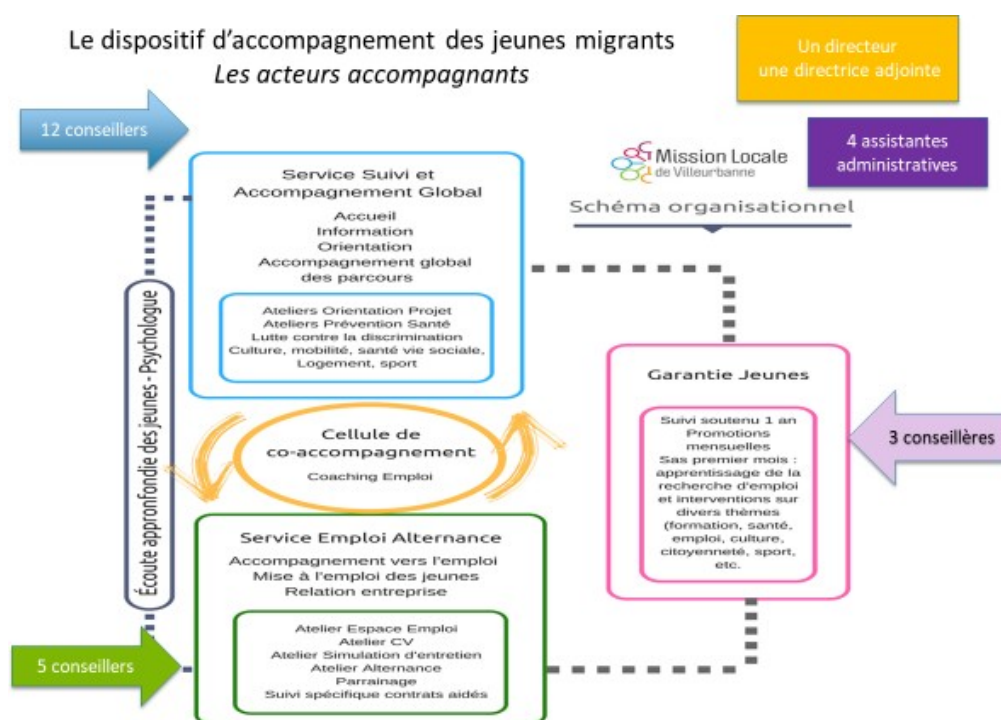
Le dispositif d'accompagnement des jeunes migrants
*Les acteurs accompagnants*

Un directeur
une directrice adjointe

12 conseillers

4 assistantes administratives

Mission Locale
de Villeurbanne

Schéma organisationnel

Service Suivi et Accompagnement Global
Accueil
Information
Orientation
Accompagnement global des parcours

Ateliers Orientation Projet
Ateliers Prévention Santé
Lutte contre la discrimination
Culture, mobilité, santé vie sociale,
Logement, sport

Écoute approfondie des jeunes - Psychologue

Garantie Jeunes

Suivi soutenu 1 an
Promotions mensuelles
Sas premier mois : apprentissage de la recherche d'emploi et interventions sur divers thèmes (formation, santé, emploi, culture, citoyenneté, sport, etc.

3 conseillères

Cellule de co-accompagnement
Coaching Emploi

Service Emploi Alternance
Accompagnement vers l'emploi
Mise à l'emploi des jeunes
Relation entreprise

Atelier Espace Emploi
Atelier CV
Atelier Simulation d'entretien
Atelier Alternance
Parrainage
Suivi spécifique contrats aidés

5 conseillers